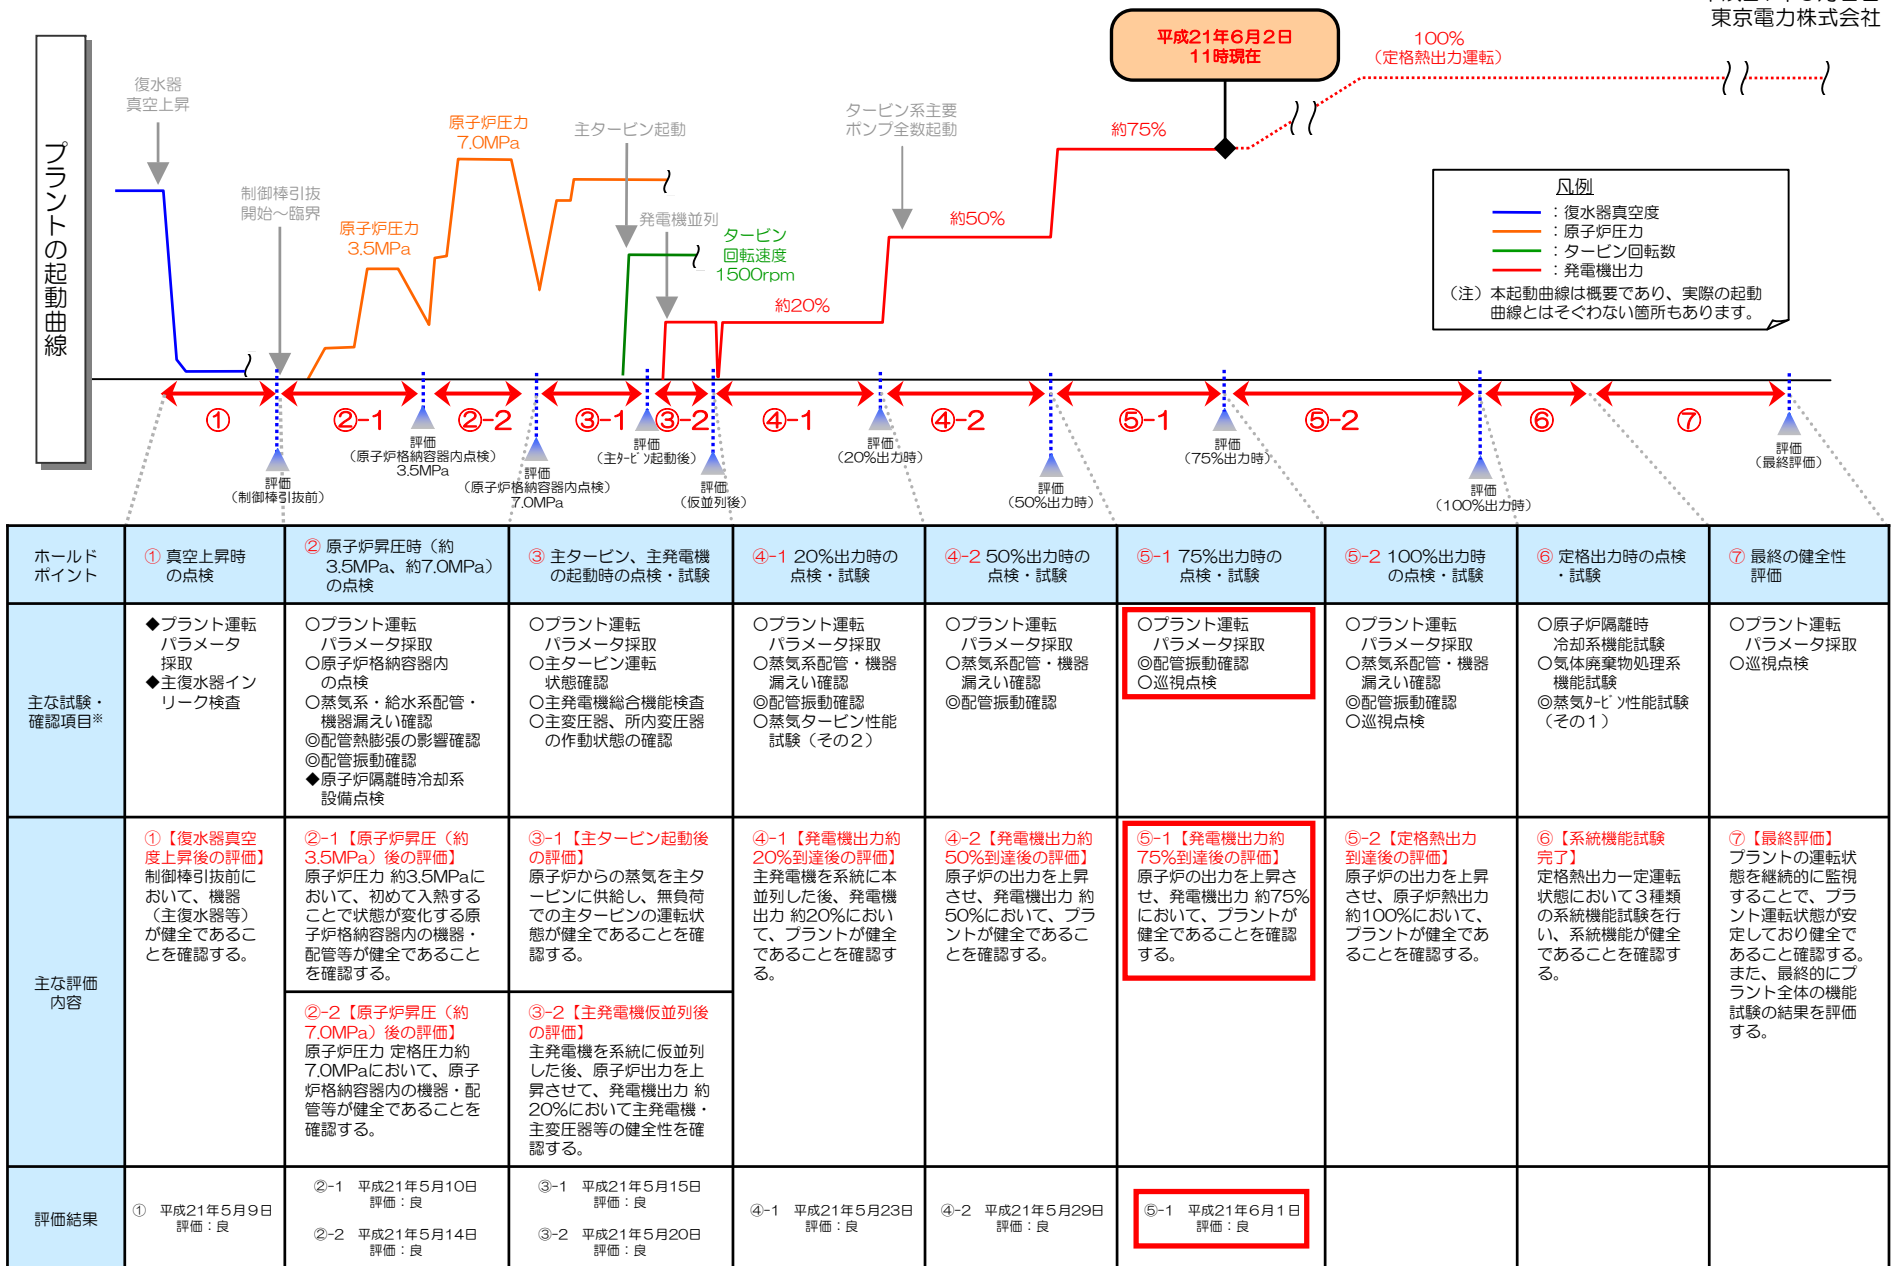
東京電力株式会社

プラントの起動曲線

平成21年6月2日
11時現在

100%
（定格熱出力運転）

復水器
真空上昇

制御棒引抜
開始～臨界

原子炉圧力
3.5MPa

原子炉圧力
7.0MPa

主タービン起動

発電機並列

タービン
回転速度
1500rpm

約20%

タービン系主要
ポンプ全数起動

約50%

約75%

凡例
：復水器真空度
：原子炉圧力
：タービン回転数
：発電機出力
（注）本起動曲線は概要であり、実際の起動曲線とはそぐわない箇所もあります。

① ②-1 ②-2 ③-1 ③-2 ④-1 ④-2 ⑤-1 ⑤-2 ⑥ ⑦

評価（制御棒引抜前）
評価（原子炉格納容器内点検）3.5MPa
評価（原子炉格納容器内点検）7.0MPa
評価（主タービン起動後）
評価（仮並列後）
評価（20%出力時）
評価（50%出力時）
評価（75%出力時）
評価（100%出力時）
評価（最終評価）

| ホールドポイント | ① 真空上昇時の点検 | ② 原子炉昇圧時（約3.5MPa、約7.0MPa）の点検 | ③ 主タービン、主発電機の起動時の点検・試験 | ④-1 20%出力時の点検・試験 | ④-2 50%出力時の点検・試験 | ⑤-1 75%出力時の点検・試験 | ⑤-2 100%出力時の点検・試験 | ⑥ 定格出力時の点検・試験 | ⑦ 最終の健全性評価 |
|---|---|---|---|---|---|---|---|---|---|
| 主な試験・確認項目※ | ◆プラント運転パラメータ採取 ◆主復水器インリーク検査 | ○プラント運転パラメータ採取 ○原子炉格納容器内の点検 ○蒸気系・給水系配管・機器漏えい確認 ◎配管熱膨張の影響確認 ◎配管振動確認 ◆原子炉隔離時冷却系設備点検 | ○プラント運転パラメータ採取 ○主タービン運転状態確認 ○主発電機総合機能検査 ○主変圧器、所内変圧器の作動状態の確認 | ○プラント運転パラメータ採取 ○蒸気系配管・機器漏えい確認 ◎配管振動確認 ○蒸気タービン性能試験（その2） | ○プラント運転パラメータ採取 ○蒸気系配管・機器漏えい確認 ◎配管振動確認 | ○プラント運転パラメータ採取 ◎配管振動確認 ○巡視点検 | ○プラント運転パラメータ採取 ○蒸気系配管・機器漏えい確認 ◎配管振動確認 ○巡視点検 | ○原子炉隔離時冷却系機能試験 ○気体廃棄物処理系機能試験 ◎蒸気ﾀｰﾋﾞﾝ性能試験（その１） | ○プラント運転パラメータ採取 ○巡視点検 |
| 主な評価内容 | ①【復水器真空度上昇後の評価】制御棒引抜前において、機器（主復水器等）が健全であることを確認する。 | ②-1【原子炉昇圧（約3.5MPa）後の評価】原子炉圧力 約3.5MPaにおいて、初めて入熱することで状態が変化する原子炉格納容器内の機器・配管等が健全であることを確認する。 ②-2【原子炉昇圧（約7.0MPa）後の評価】原子炉圧力 定格圧力約7.0MPaにおいて、原子炉格納容器内の機器・配管等が健全であることを確認する。 | ③-1【主タービン起動後の評価】原子炉からの蒸気を主タービンに供給し、無負荷での主タービンの運転状態が健全であることを確認する。 ③-2【主発電機仮並列後の評価】主発電機を系統に仮並列した後、原子炉出力を上昇させて、発電機出力 約20%において主発電機・主変圧器等の健全性を確認する。 | ④-1【発電機出力約20%到達後の評価】主発電機を系統に本並列した後、発電機出力 約20%において、プラントが健全であることを確認する。 | ④-2【発電機出力約50%到達後の評価】原子炉の出力を上昇させ、発電機出力 約50%において、プラントが健全であることを確認する。 | ⑤-1【発電機出力約75%到達後の評価】原子炉の出力を上昇させ、発電機出力 約75%において、プラントが健全であることを確認する。 | ⑤-2【定格熱出力到達後の評価】原子炉の出力を上昇させ、原子炉熱出力約100%において、プラントが健全であることを確認する。 | ⑥【系統機能試験完了】定格熱出力一定運転状態において３種類の系統機能試験を行い、系統機能が健全であることを確認する。 | ⑦【最終評価】プラントの運転状態を継続的に監視することで、プラント運転状態が安定しており健全であること確認する。また、最終的にプラント全体の機能試験の結果を評価する。 |
| 評価結果 | ① 平成21年5月9日 評価：良 | ②-1 平成21年5月10日 評価：良 ②-2 平成21年5月14日 評価：良 | ③-1 平成21年5月15日 評価：良 ③-2 平成21年5月20日 評価：良 | ④-1 平成21年5月23日 評価：良 | ④-2 平成21年5月29日 評価：良 | ⑤-1 平成21年6月1日 評価：良 | | | |